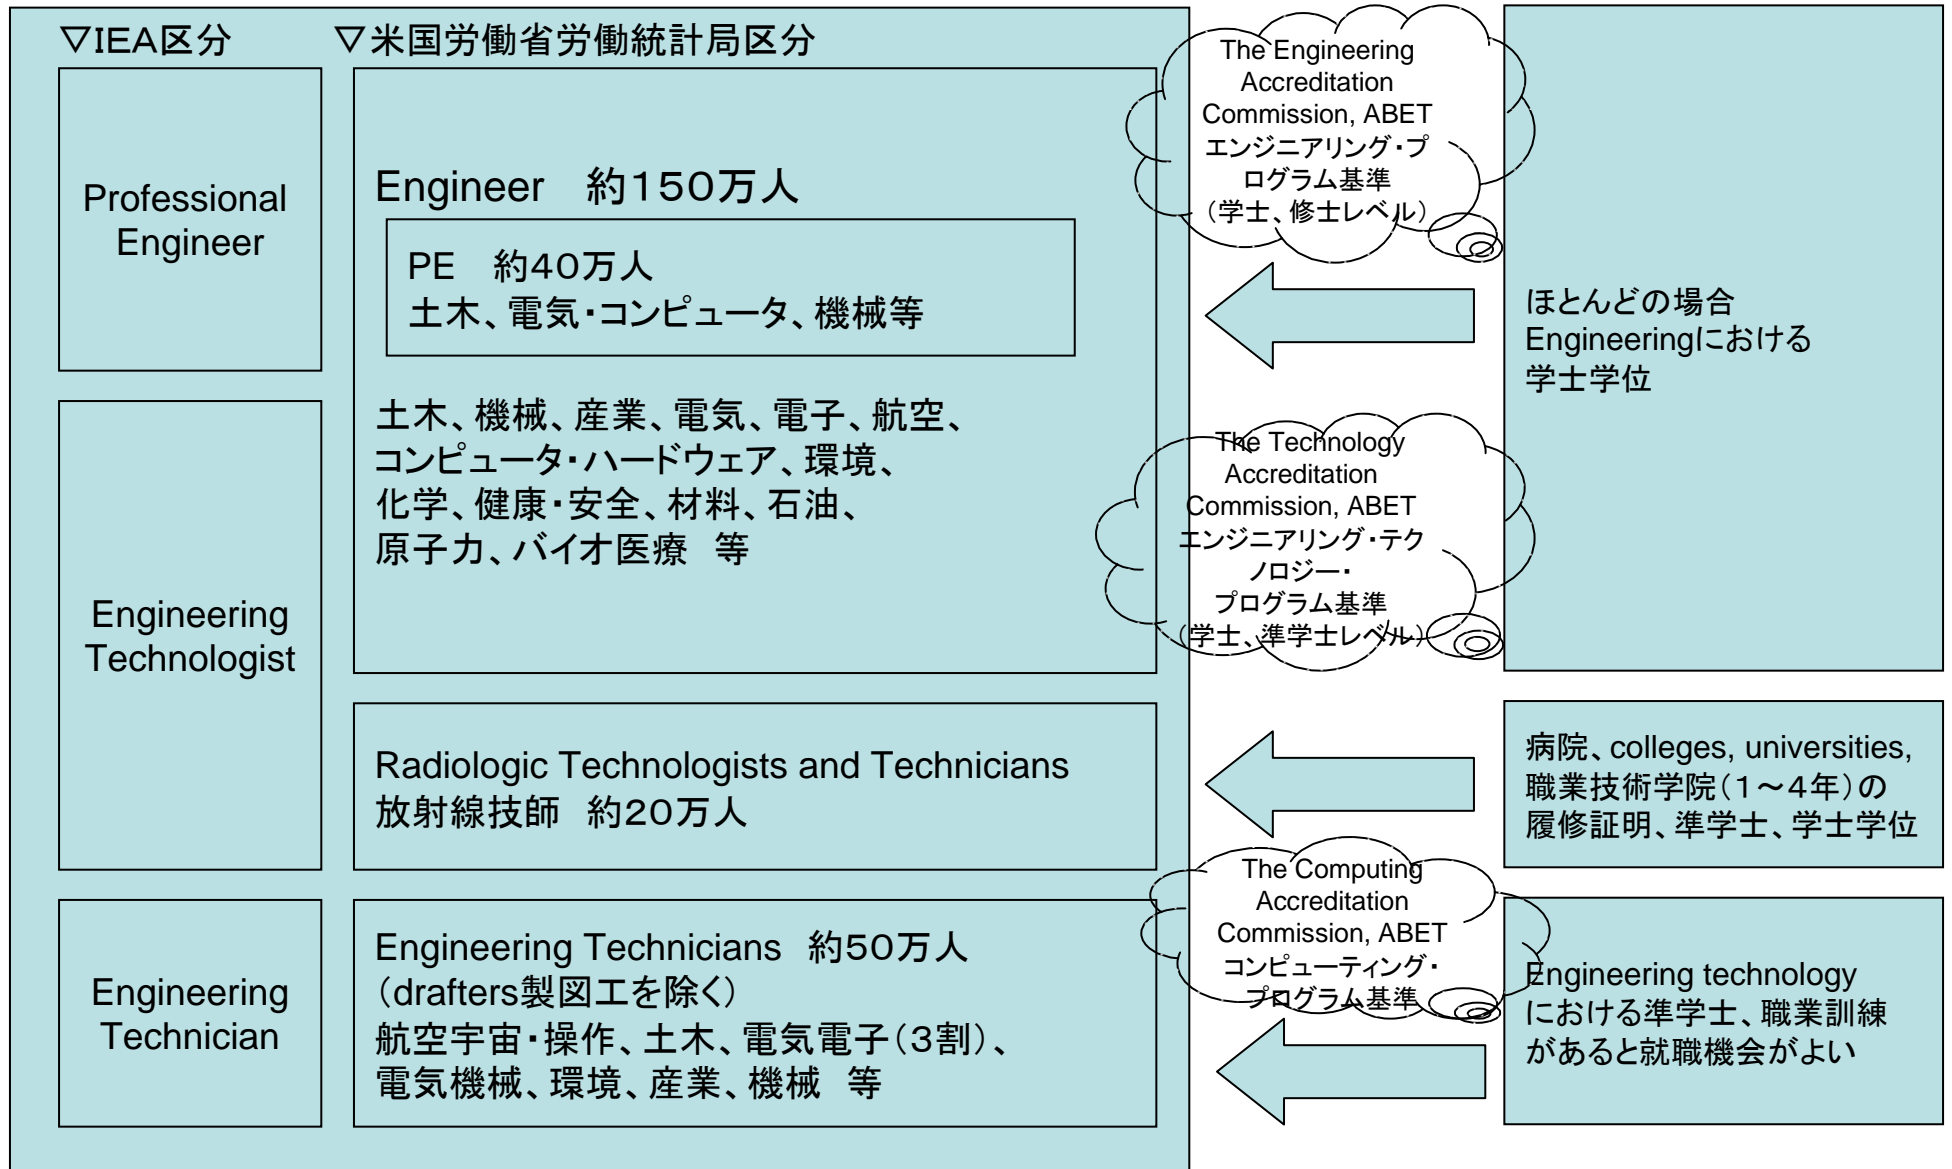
▽IEA区分

▽米国労働省労働統計局区分

Professional Engineer

Engineer　約150万人

PE　約40万人
土木、電気・コンピュータ、機械等

土木、機械、産業、電気、電子、航空、コンピュータ・ハードウェア、環境、化学、健康・安全、材料、石油、原子力、バイオ医療　等

Engineering Technologist

Radiologic Technologists and Technicians
放射線技師　約20万人

Engineering Technician

Engineering Technicians　約50万人
（drafters製図工を除く）
航空宇宙・操作、土木、電気電子（3割）、電気機械、環境、産業、機械　等

The Engineering Accreditation Commission, ABET
エンジニアリング・プログラム基準
（学士、修士レベル）

The Technology Accreditation Commission, ABET
エンジニアリング・テクノロジー・プログラム基準
（学士、準学士レベル）

The Computing Accreditation Commission, ABET
コンピューティング・プログラム基準

ほとんどの場合
Engineeringにおける
学士学位

病院、colleges, universities, 職業技術学院（1～4年）の履修証明、準学士、学士学位

Engineering technologyにおける準学士、職業訓練があると就職機会がよい